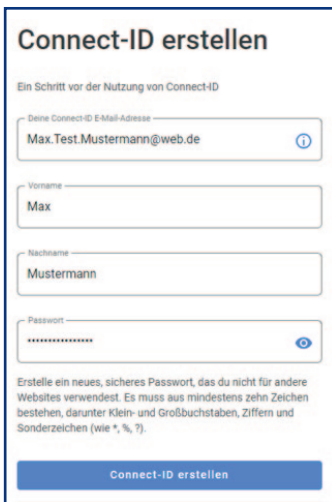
Connect-ID erstellen

Ein Schritt vor der Nutzung von Connect-ID

Deine Connect-ID E-Mail-Adresse
Max.Test.Mustermann@web.de

Vorname
Max

Nachname
Mustermann

Passwort
••••••••••••••••

Erstelle ein neues, sicheres Passwort, das du nicht für andere Websites verwendest. Es muss aus mindestens zehn Zeichen bestehen, darunter Klein- und Großbuchstaben, Ziffern und Sonderzeichen (wie *, %, ?).

Connect-ID erstellen